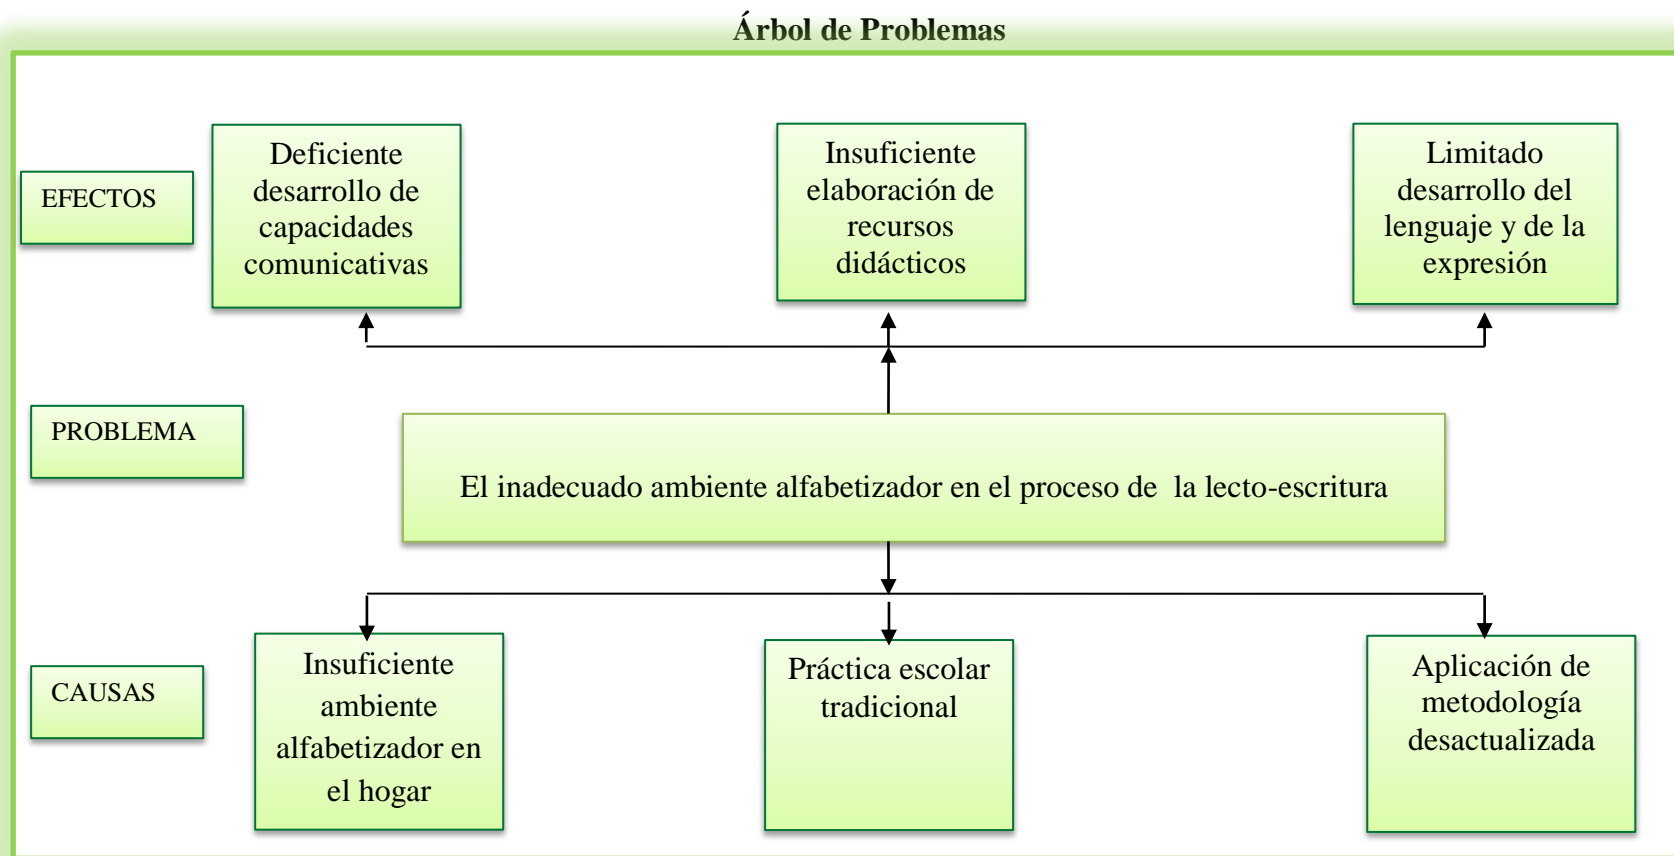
Árbol de Problemas

EFECTOS

Deficiente desarrollo de capacidades comunicativas

Insuficiente elaboración de recursos didácticos

Limitado desarrollo del lenguaje y de la expresión

PROBLEMA

El inadecuado ambiente alfabetizador en el proceso de la lecto-escritura

CAUSAS

Insuficiente ambiente alfabetizador en el hogar

Práctica escolar tradicional

Aplicación de metodología desactualizada